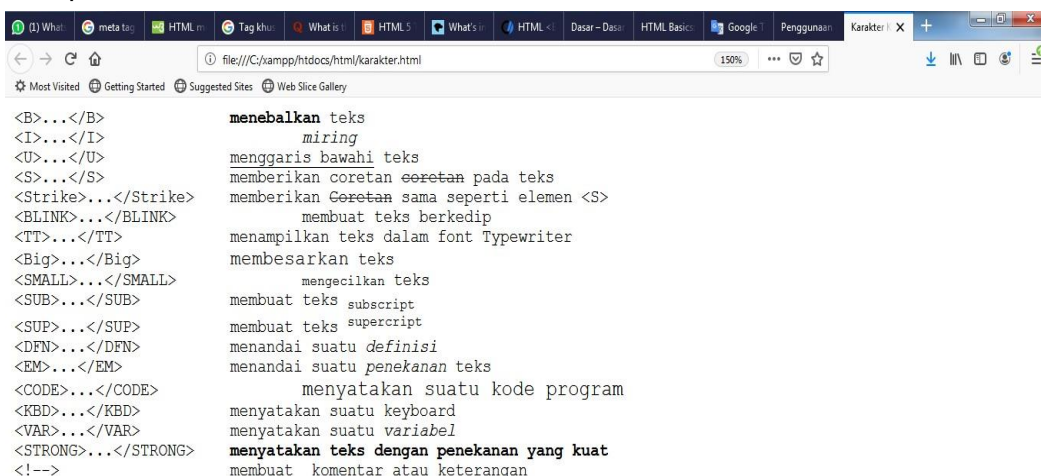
(1) What | meta tag | HTML m | Tag khus | What is t | HTML 5 | What's in | HTML < | Dasar – Dasar | HTML Basics | Google T | Penggunaan | Karakter | X | +

file:///C:/xampp/htdocs/html/karakter.html 150% ···

Most Visited Getting Started Suggested Sites Web Slice Gallery

| | |
|---|---|
| <B>...</B> | **menebalkan** teks |
| <I>...</I> | *miring* |
| <U>...</U> | menggaris bawahi teks |
| <S>...</S> | memberikan coretan ~~coretan~~ pada teks |
| <Strike>...</Strike> | memberikan ~~Coretan~~ sama seperti elemen <S> |
| <BLINK>...</BLINK> | membuat teks berkedip |
| <TT>...</TT> | menampilkan teks dalam font Typewriter |
| <Big>...</Big> | membesarkan teks |
| <SMALL>...</SMALL> | mengecilkan teks |
| <SUB>...</SUB> | membuat teks $_{\text{subscript}}$ |
| <SUP>...</SUP> | membuat teks $^{\text{supercript}}$ |
| <DFN>...</DFN> | menandai suatu *definisi* |
| <EM>...</EM> | menandai suatu *penekanan* teks |
| <CODE>...</CODE> | menyatakan suatu kode program |
| <KBD>...</KBD> | menyatakan suatu keyboard |
| <VAR>...</VAR> | menyatakan suatu *variabel* |
| <STRONG>...</STRONG> | **menyatakan teks dengan penekanan yang kuat** |
| <!--> | membuat komentar atau keterangan |